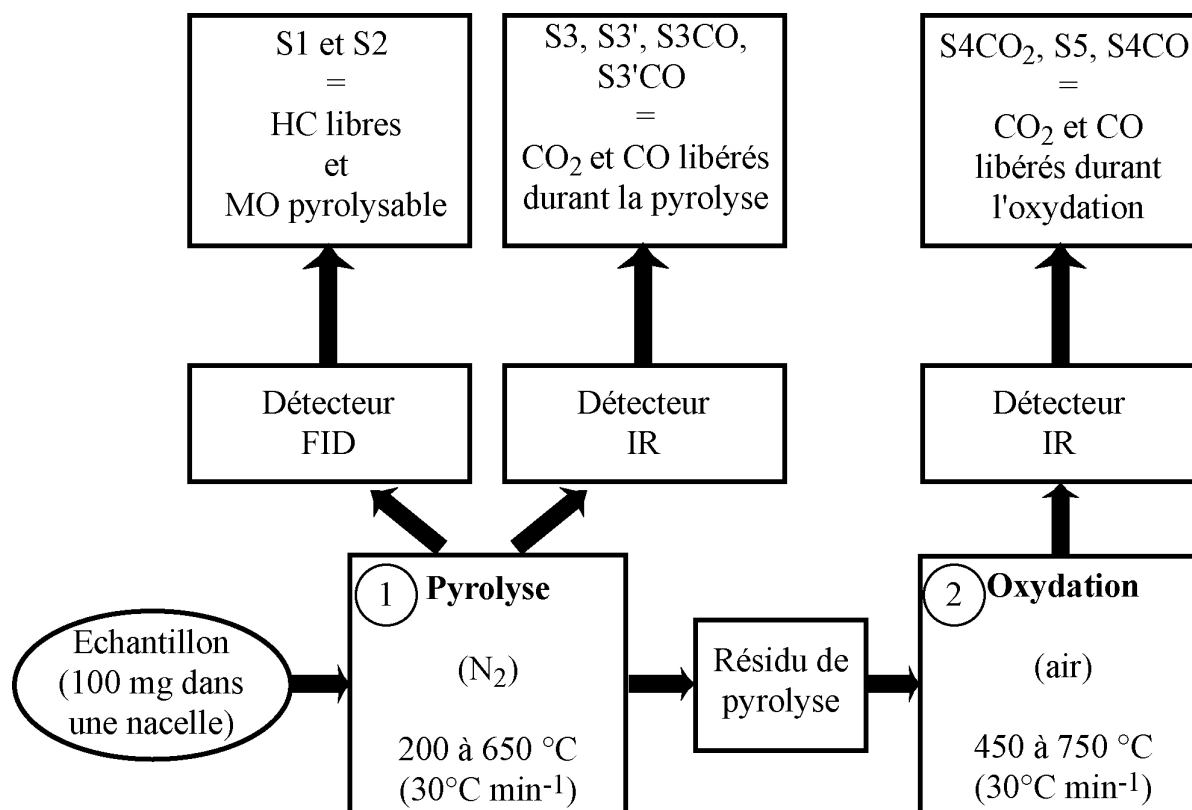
S1 et S2
=
HC libres
et
MO pyrolysable

S3, S3', S3CO, S3'CO
=
$CO_2$ et CO libérés durant la pyrolyse

$S4CO_2$, S5, S4CO
=
$CO_2$ et CO libérés durant l'oxydation

Détecteur FID

Détecteur IR

Détecteur IR

Echantillon (100 mg dans une nacelle)

1 **Pyrolyse**

($N_2$)

200 à 650 °C
(30°C min$^{-1}$)

Résidu de pyrolyse

2 **Oxydation**

(air)

450 à 750 °C
(30°C min$^{-1}$)